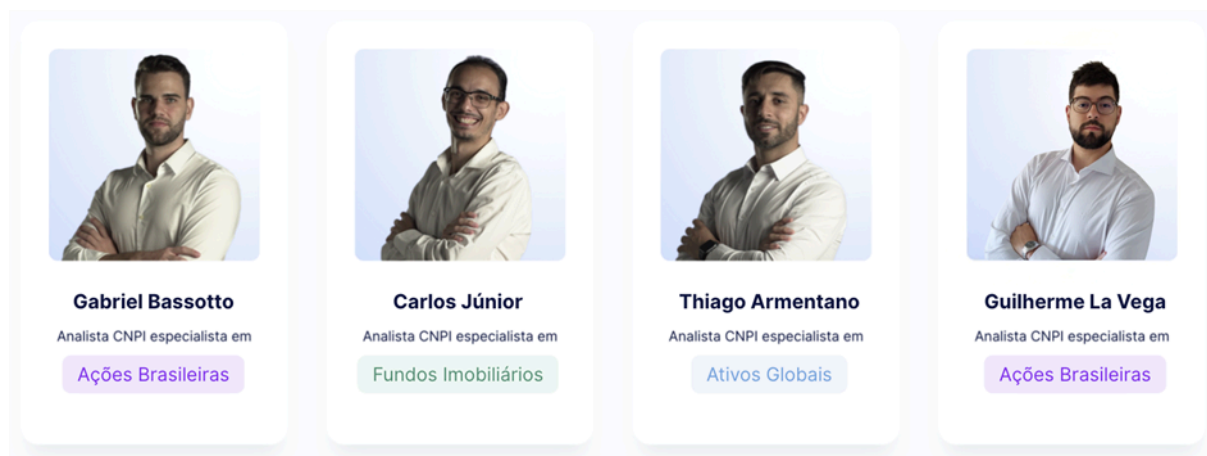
Gabriel Bassotto

Analista CNPI especialista em

Ações Brasileiras

Carlos Júnior

Analista CNPI especialista em

Fundos Imobiliários

Thiago Armentano

Analista CNPI especialista em

Ativos Globais

Guilherme La Vega

Analista CNPI especialista em

Ações Brasileiras